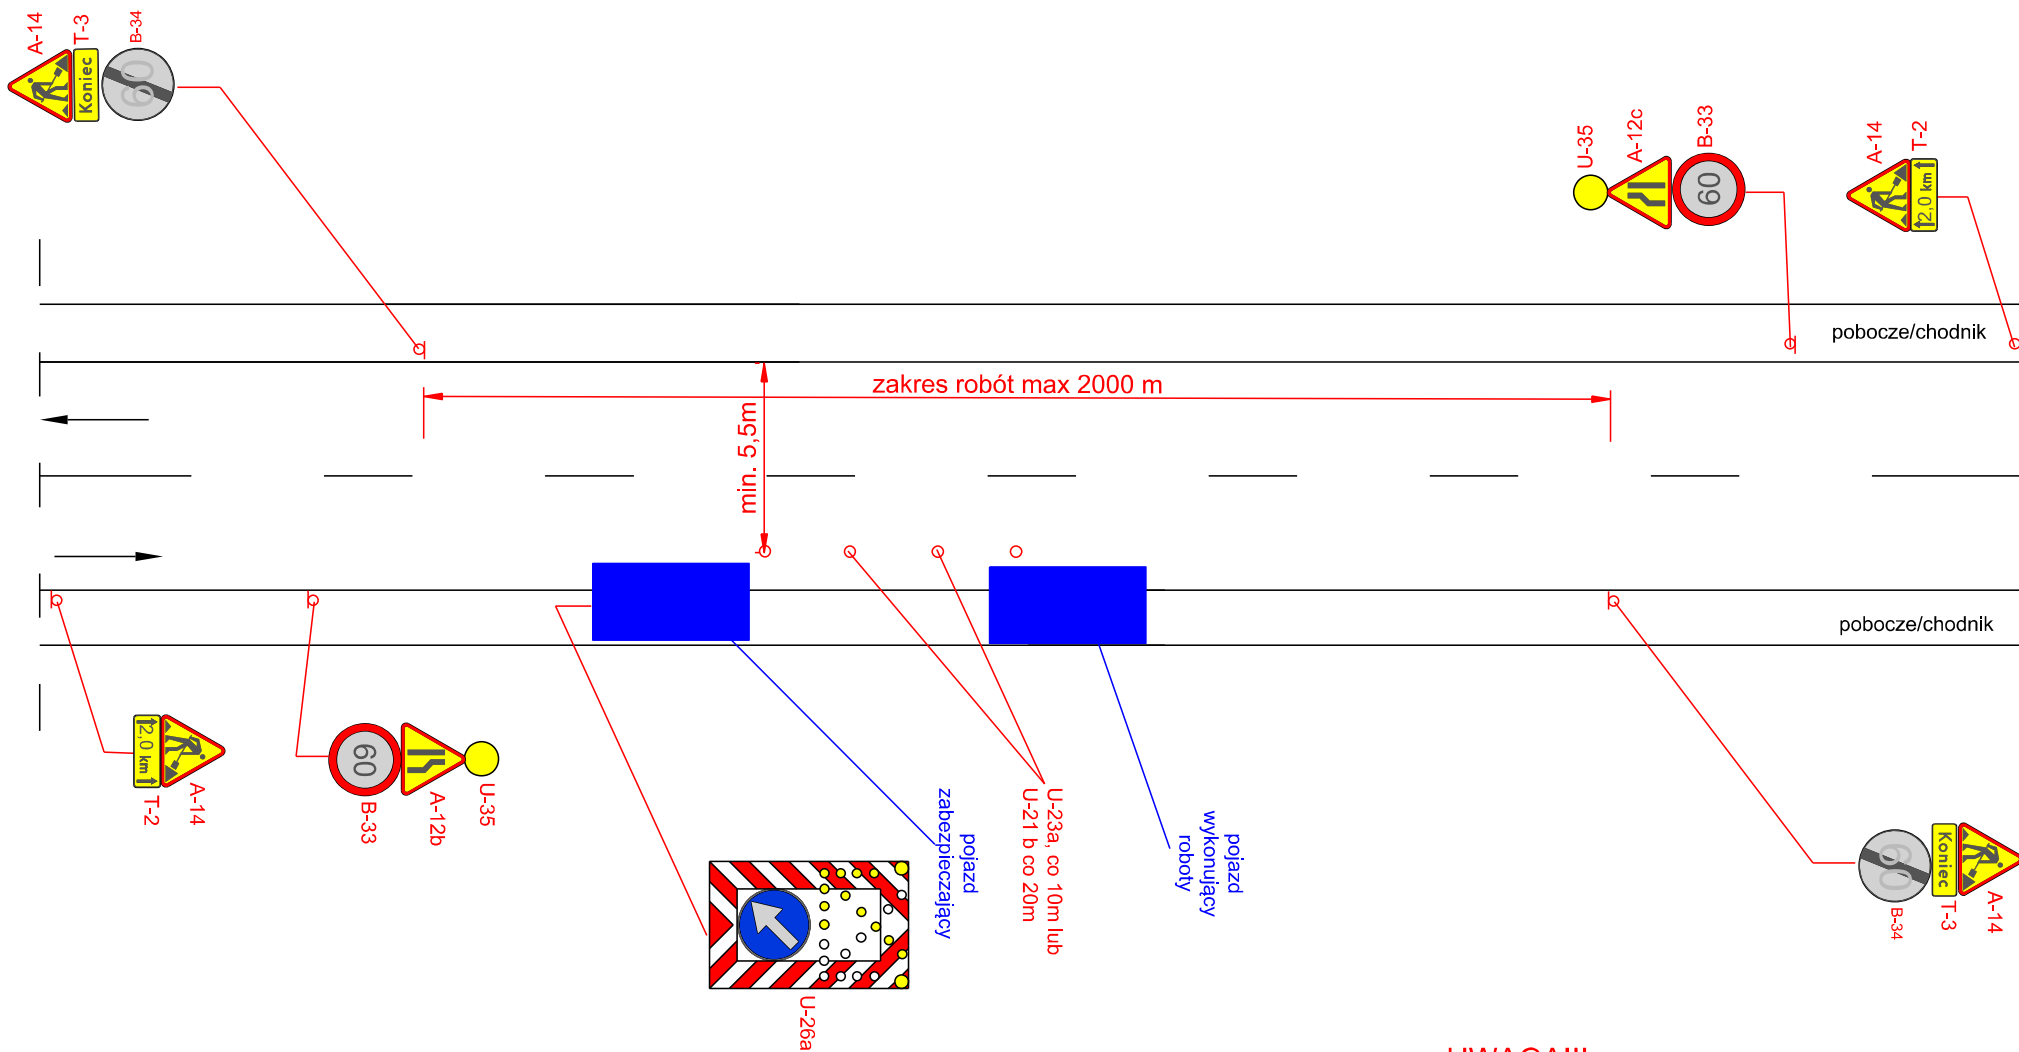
A-14
T-3
B-34
Koniec
60
U-35
A-12c
B-33
60
A-14
T-2
2,0 km
pobocze/chodnik
zakres robót max 2000 m
min. 5,5m
pobocze/chodnik
2,0 km
T-2
A-14
60
B-33
A-12b
U-35
pojazd zabezpieczający
U-23a, co 10m lub U-21 b co 20m
pojazd wykonujący roboty
60
Koniec
B-34
T-3
A-14
U-26a
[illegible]